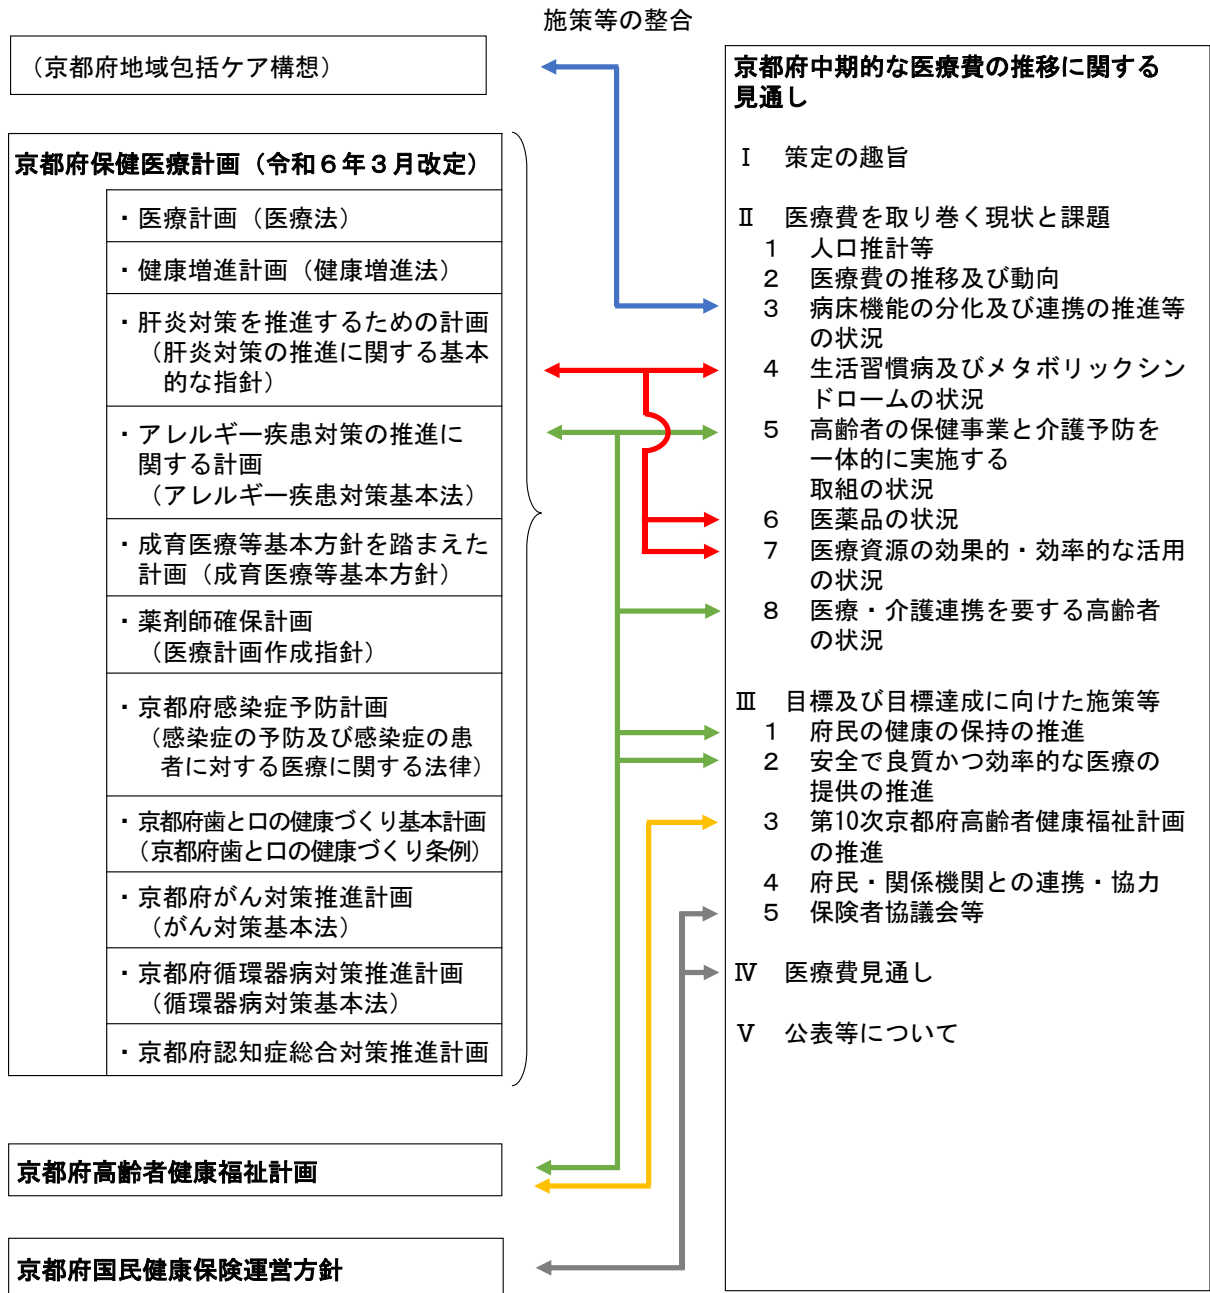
施策等の整合

（京都府地域包括ケア構想）

京都府保健医療計画（令和６年３月改定）

・医療計画（医療法）

・健康増進計画（健康増進法）

・肝炎対策を推進するための計画（肝炎対策の推進に関する基本的な指針）

・アレルギー疾患対策の推進に関する計画（アレルギー疾患対策基本法）

・成育医療等基本方針を踏まえた計画（成育医療等基本方針）

・薬剤師確保計画（医療計画作成指針）

・京都府感染症予防計画（感染症の予防及び感染症の患者に対する医療に関する法律）

・京都府歯と口の健康づくり基本計画（京都府歯と口の健康づくり条例）

・京都府がん対策推進計画（がん対策基本法）

・京都府循環器病対策推進計画（循環器病対策基本法）

・京都府認知症総合対策推進計画

京都府高齢者健康福祉計画

京都府国民健康保険運営方針

京都府中期的な医療費の推移に関する見通し

Ⅰ　策定の趣旨

Ⅱ　医療費を取り巻く現状と課題
１　人口推計等
２　医療費の推移及び動向
３　病床機能の分化及び連携の推進等の状況
４　生活習慣病及びメタボリックシンドロームの状況
５　高齢者の保健事業と介護予防を一体的に実施する取組の状況
６　医薬品の状況
７　医療資源の効果的・効率的な活用の状況
８　医療・介護連携を要する高齢者の状況

Ⅲ　目標及び目標達成に向けた施策等
１　府民の健康の保持の推進
２　安全で良質かつ効率的な医療の提供の推進
３　第10次京都府高齢者健康福祉計画の推進
４　府民・関係機関との連携・協力
５　保険者協議会等

Ⅳ　医療費見通し

Ⅴ　公表等について